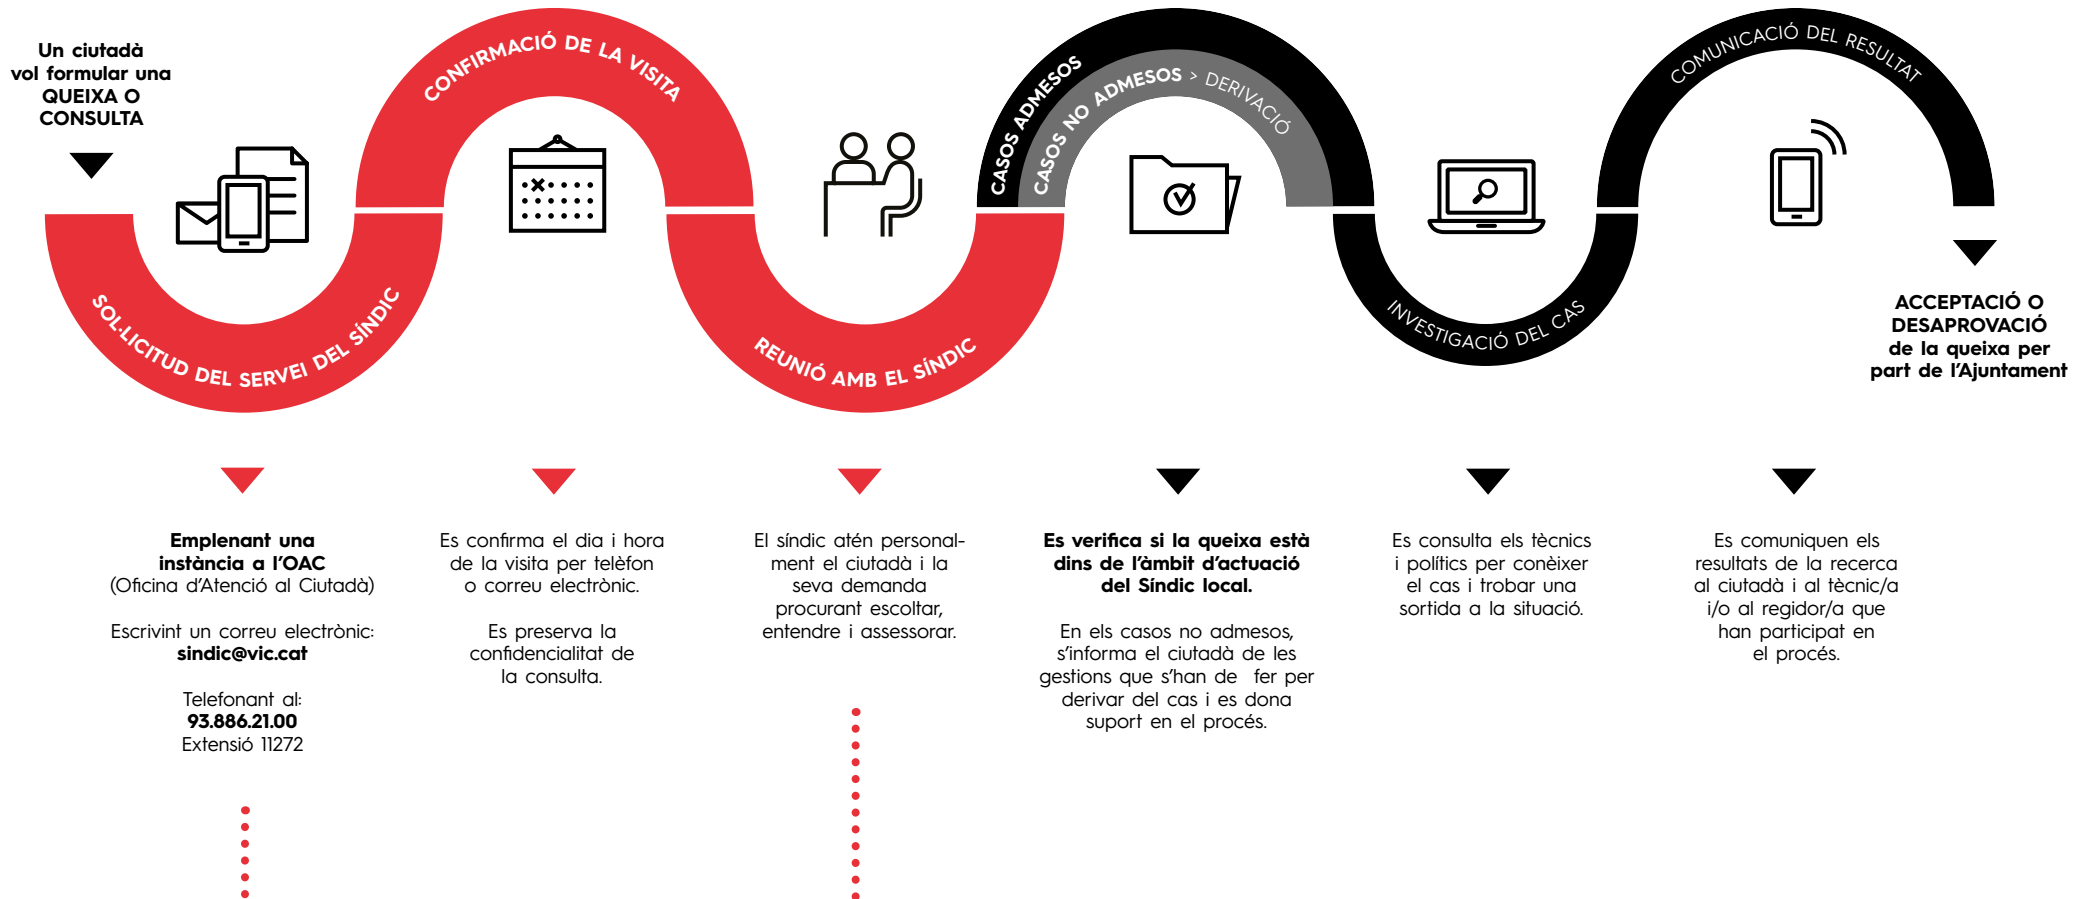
Un ciutadà vol formular una QUEIXA O CONSULTA

CONFIRMACIÓ DE LA VISITA

CASOS ADMESOS

CASOS NO ADMESOS > DERIVACIÓ

COMUNICACIÓ DEL RESULTAT

SOL·LICITUD DEL SERVEI DEL SÍNDIC

REUNIÓ AMB EL SÍNDIC

INVESTIGACIÓ DEL CAS

ACCEPTACIÓ O DESAPROVACIÓ de la queixa per part de l'Ajuntament

**Emplenant una instància a l'OAC** (Oficina d'Atenció al Ciutadà)

Escrivint un correu electrònic: **sindic@vic.cat**

Telefonant al: **93.886.21.00** Extensió 11272

Es confirma el dia i hora de la visita per telèfon o correu electrònic.

Es preserva la confidencialitat de la consulta.

El síndic atén personalment el ciutadà i la seva demanda procurant escoltar, entendre i assessorar.

**Es verifica si la queixa està dins de l'àmbit d'actuació del Síndic local.**

En els casos no admesos, s'informa el ciutadà de les gestions que s'han de fer per derivar del cas i es dona suport en el procés.

Es consulta els tècnics i polítics per conèixer el cas i trobar una sortida a la situació.

Es comuniquen els resultats de la recerca al ciutadà i al tècnic/a i/o al regidor/a que han participat en el procés.